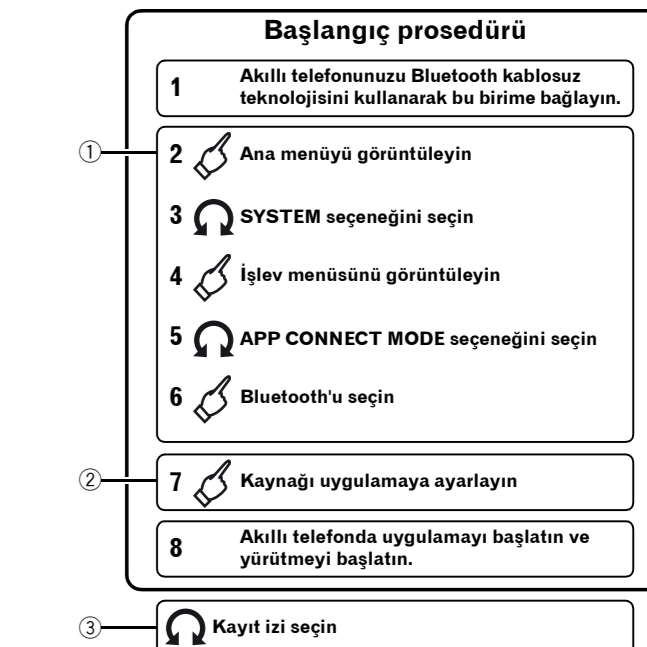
Başlangıç prosedürü

1 Akıllı telefonunuzu Bluetooth kablosuz teknolojisini kullanarak bu birime bağlayın.

①

2 Ana menüyü görüntüleyin

3 SYSTEM seçeneğini seçin

4 İşlev menüsünü görüntüleyin

5 APP CONNECT MODE seçeneğini seçin

6 Bluetooth'u seçin

②

7 Kaynağı uygulamaya ayarlayın

8 Akıllı telefonda uygulamayı başlatın ve yürütmeyi başlatın.

③

Kayıt izi seçin